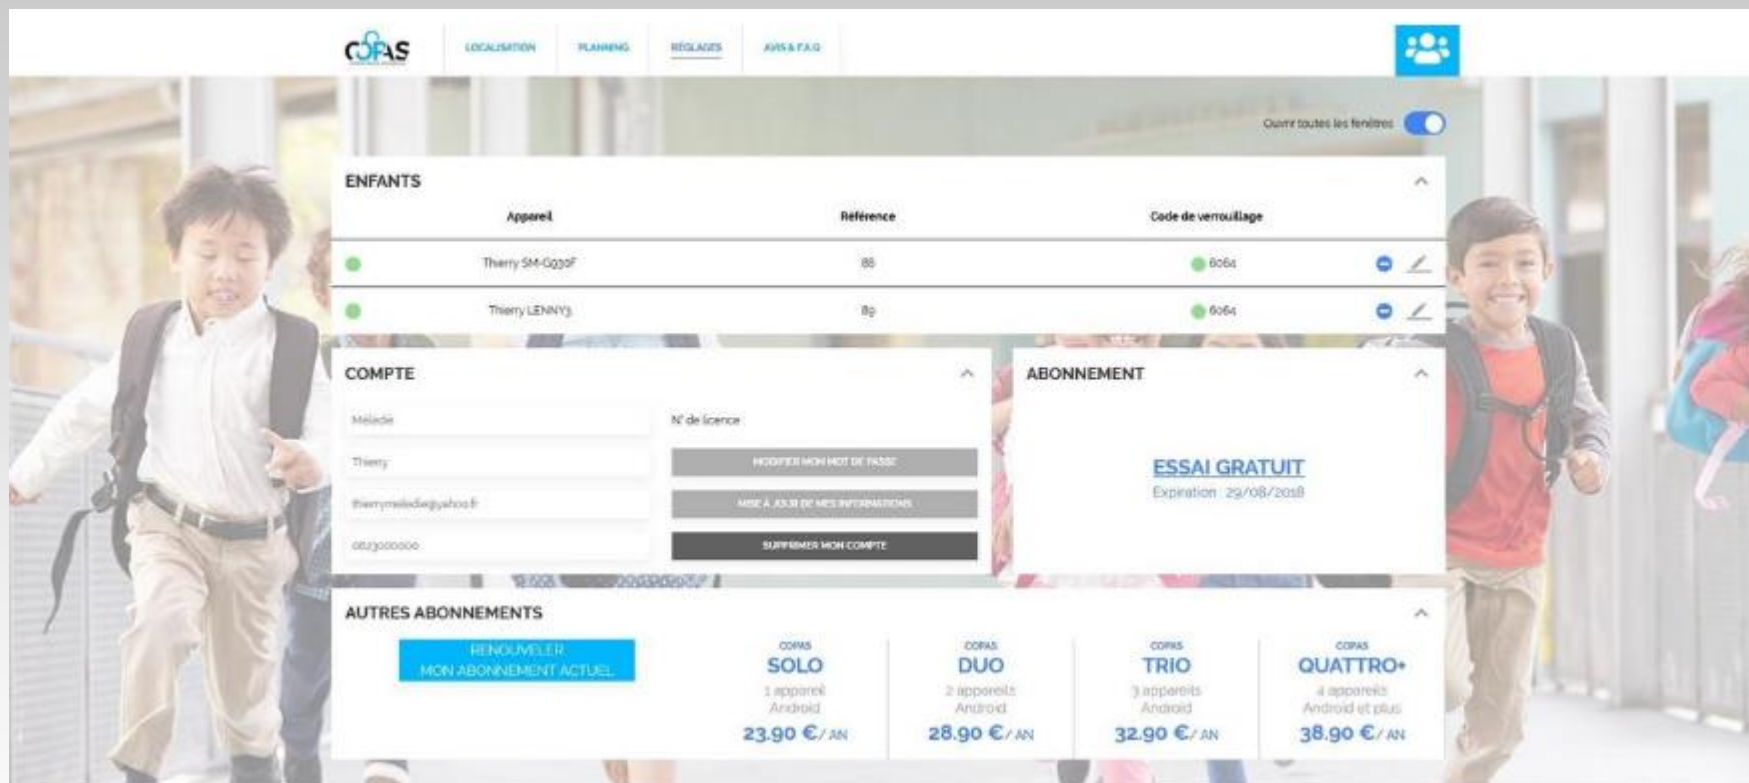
COPAS

LOCALISATION PLANNING RÉGLAGES AVIS & F.A.Q

Ouvrir toutes les fenêtres

ENFANTS

| | Appareil | Référence | Code de verrouillage |
|---|---|---|---|
| | Thierry SM-G930F | 88 | 6061 |
| | Thierry LENNY3 | 89 | 6061 |

COMPTE

Mélodie
Thierry
thierymelodie@yahoo.fr
0623000000

N° de licence

MODIFIER MON MOT DE PASSE
MISE À JOUR DE MES INFORMATIONS
SUPPRIMER MON COMPTE

ABONNEMENT

ESSAI GRATUIT
Expiration : 29/08/2018

AUTRES ABONNEMENTS

RENOUVELER MON ABONNEMENT ACTUEL

COPAS SOLO
1 appareil Android
23.90 €/ AN

COPAS DUO
2 appareils Android
28.90 €/ AN

COPAS TRIO
3 appareils Android
32.90 €/ AN

COPAS QUATTRO+
4 appareils Android et plus
38.90 €/ AN